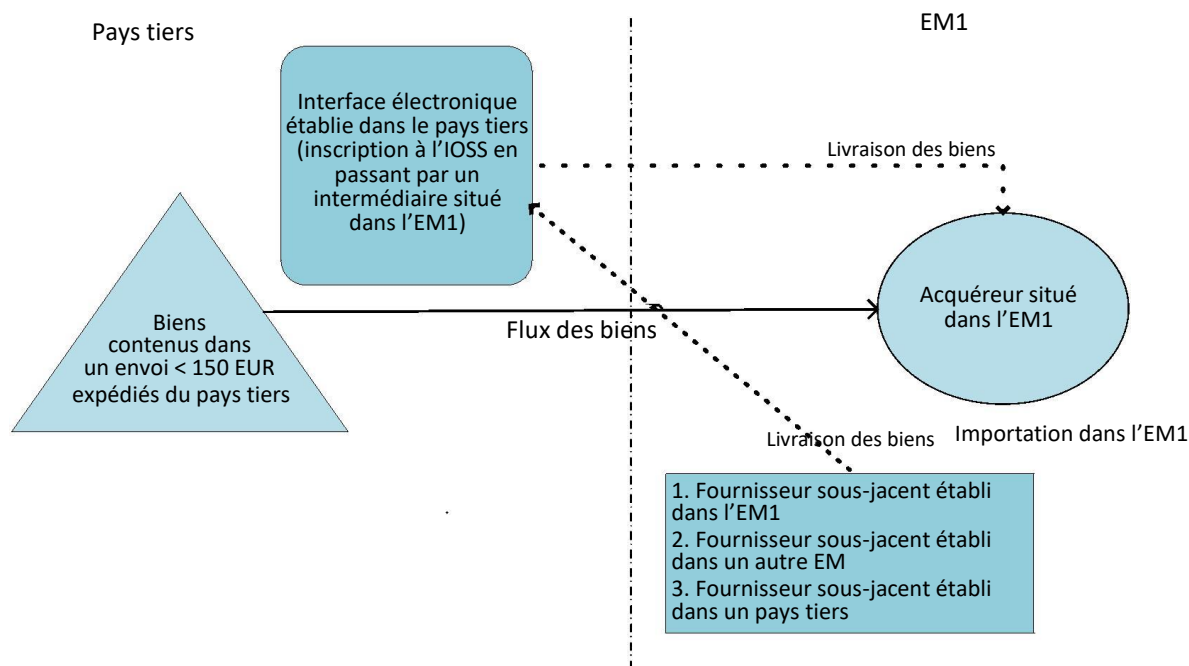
Pays tiers

EM1

Interface électronique établie dans le pays tiers (inscription à l’IOSS en passant par un intermédiaire situé dans l’EM1)

Livraison des biens

Biens contenus dans un envoi < 150 EUR expédiés du pays tiers

Flux des biens

Acquéreur situé dans l’EM1

Livraison des biens

Importation dans l’EM1

1. Fournisseur sous-jacent établi dans l’EM1
2. Fournisseur sous-jacent établi dans un autre EM
3. Fournisseur sous-jacent établi dans un pays tiers